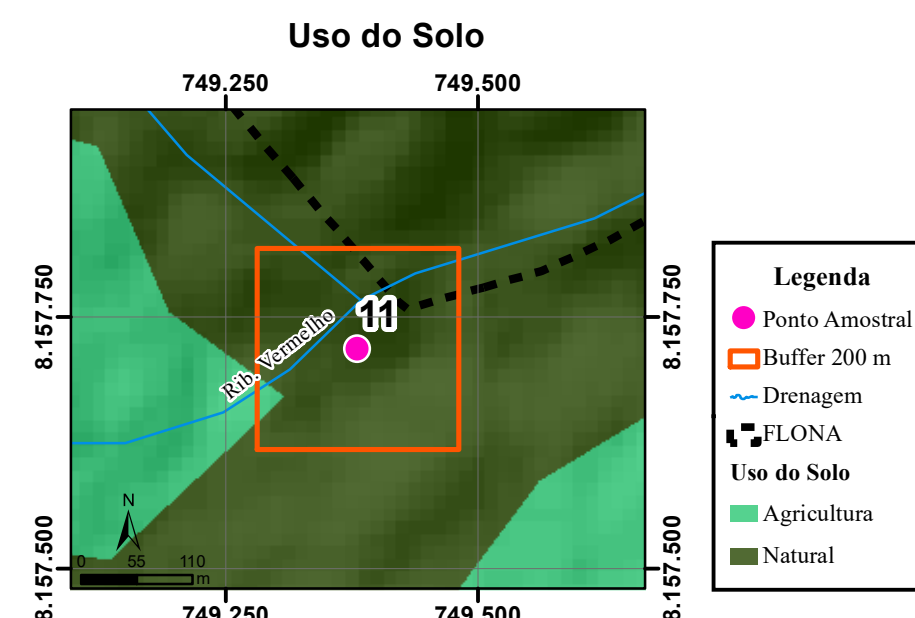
Uso do Solo

749.250
749.500

8.157.750
8.157.750
8.157.500
8.157.500

11

Rib. Vermelho

N

0 55 110 m

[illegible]749.250
749.500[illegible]

Legenda
Ponto Amostral
Buffer 200 m
Drenagem
FLONA
Uso do Solo
Agricultura
Natural